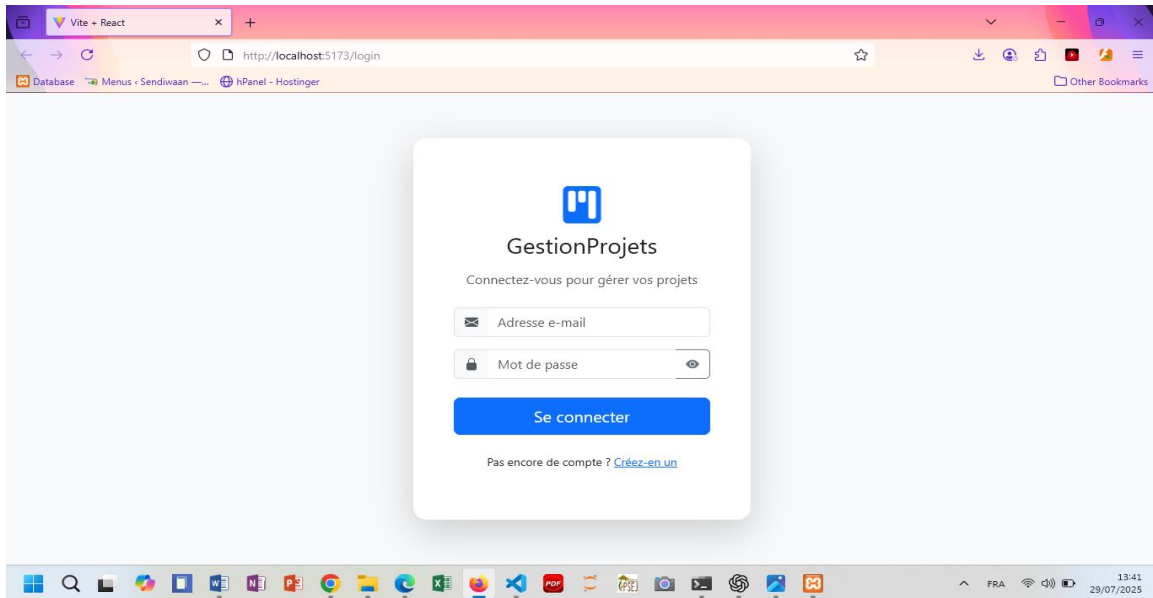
Vite + React
http://localhost:5173/login
Database Menus ‹ Sendiwaan —... hPanel - Hostinger
Other Bookmarks

GestionProjets

Connectez-vous pour gérer vos projets

Adresse e-mail

Mot de passe

Se connecter

Pas encore de compte ? Créez-en un

FRA
13:41
29/07/2025